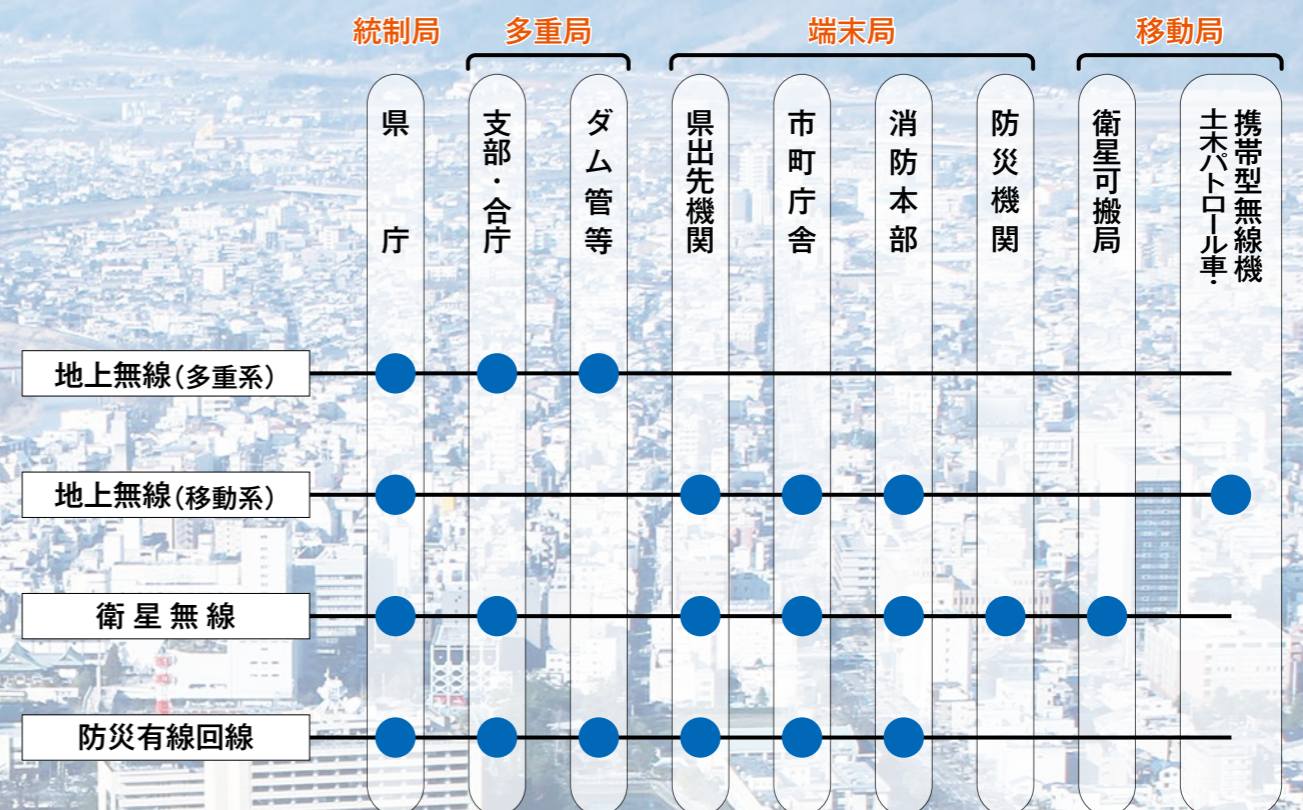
統制局　多重局　端末局　移動局

県庁

支部・合庁

ダム管等

県出先機関

市町庁舎

消防本部

防災機関

衛星可搬局

携帯型無線機
土木パトロール車・

地上無線(多重系)

地上無線(移動系)

衛星無線

防災有線回線